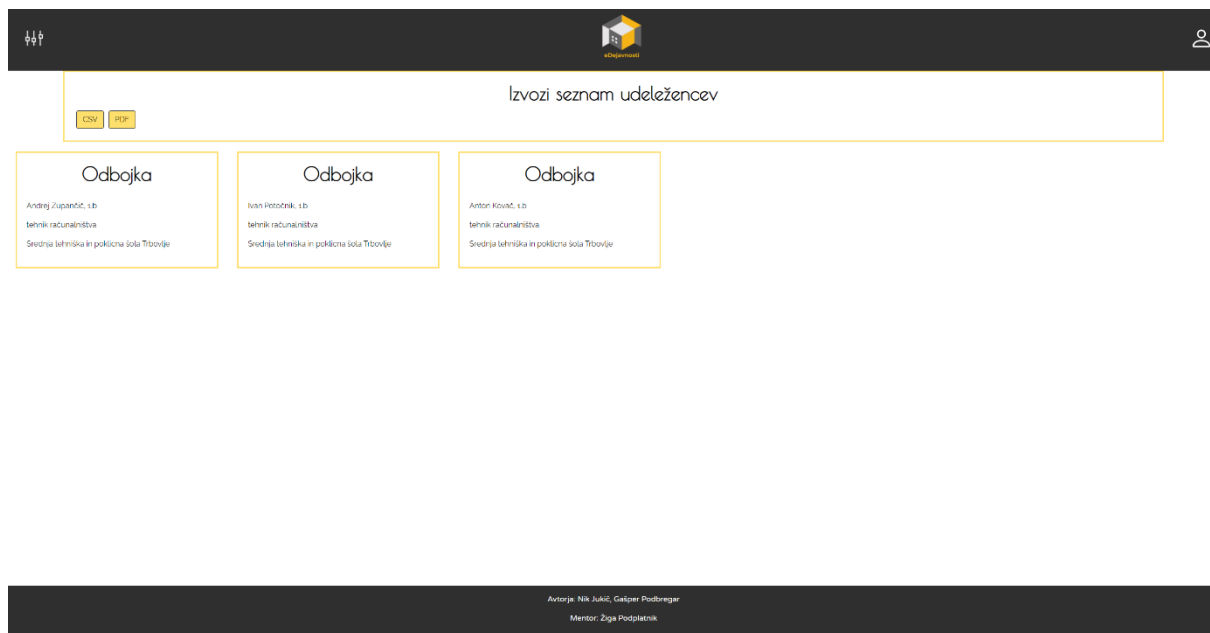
eDejavnosti

Izvozi seznam udeležencev

CSV PDF

Odbojka

Andrej Zupančič, 3.b

tehnik računalništva

Srednja tehniška in poklicna šola Trbovlje

Odbojka

Ivan Potočnik, 3.b

tehnik računalništva

Srednja tehniška in poklicna šola Trbovlje

Odbojka

Anton Kovač, 3.b

tehnik računalništva

Srednja tehniška in poklicna šola Trbovlje

Avtorja: Nik Jukič, Gašper Podbregar

Mentor: Žiga Podplatnik